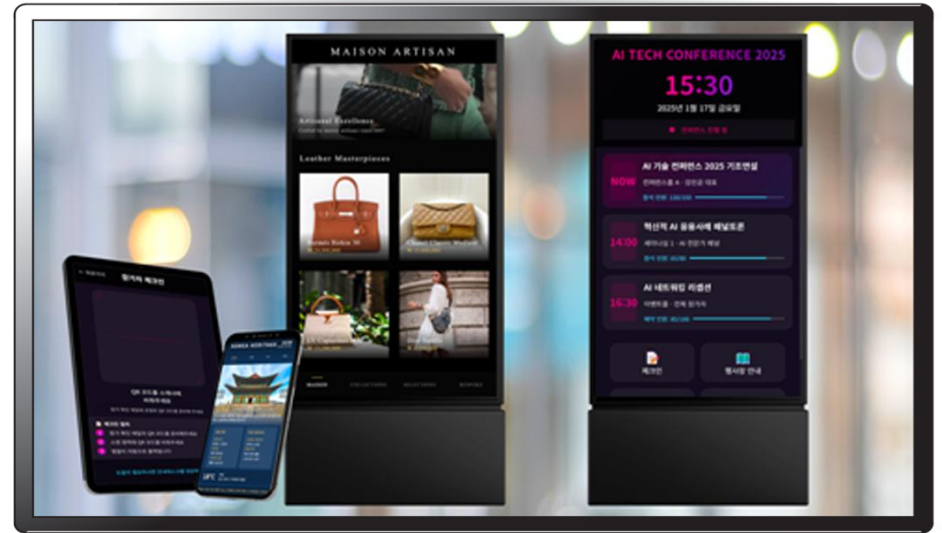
MAISON ARTISAN

Artisanal Excellence

Leather Masterpieces

Hermès Birkin 30

Chanel Classic Medium

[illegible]

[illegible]

AI TECH CONFERENCE 2025

15:30

2025년 1월 17일 금요일

컨퍼런스 진행 중

NOW

AI 기술 컨퍼런스 2025 기조연설

컨퍼런스홀 A · 김민준 대표

14:00

혁신적 AI 응용사례 패널토론

세미나실 1 · AI 전문가 패널

16:30

AI 네트워킹 리셉션

이벤트홀 · 전체 참가자

체크인

행사장 안내

참가자 체크인

QR 코드를 스캔하여 체크인하세요

체크인 절차

KOREA HERITAGE

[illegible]